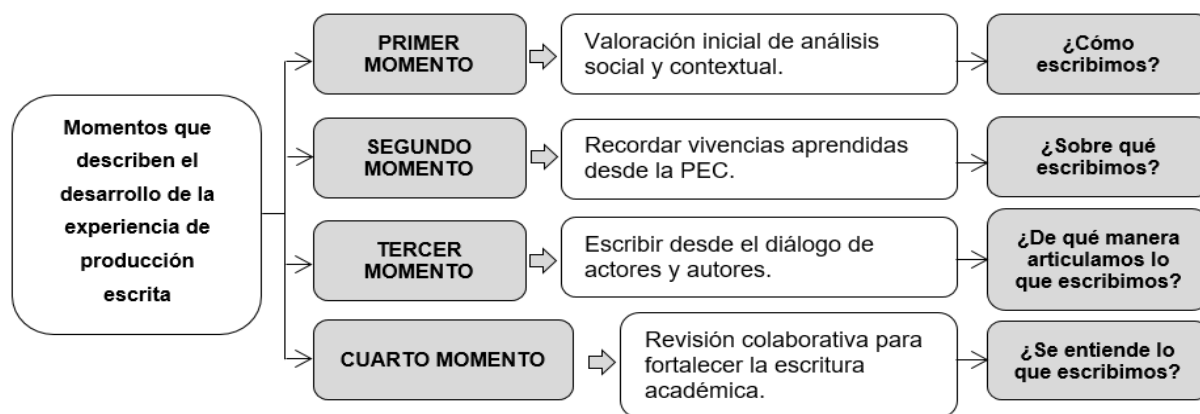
Momentos que describen el desarrollo de la experiencia de producción escrita

PRIMER MOMENTO

Valoración inicial de análisis social y contextual.

¿Cómo escribimos?

SEGUNDO MOMENTO

Recordar vivencias aprendidas desde la PEC.

¿Sobre qué escribimos?

TERCER MOMENTO

Escribir desde el diálogo de actores y autores.

¿De qué manera articulamos lo que escribimos?

CUARTO MOMENTO

Revisión colaborativa para fortalecer la escritura académica.

¿Se entiende lo que escribimos?